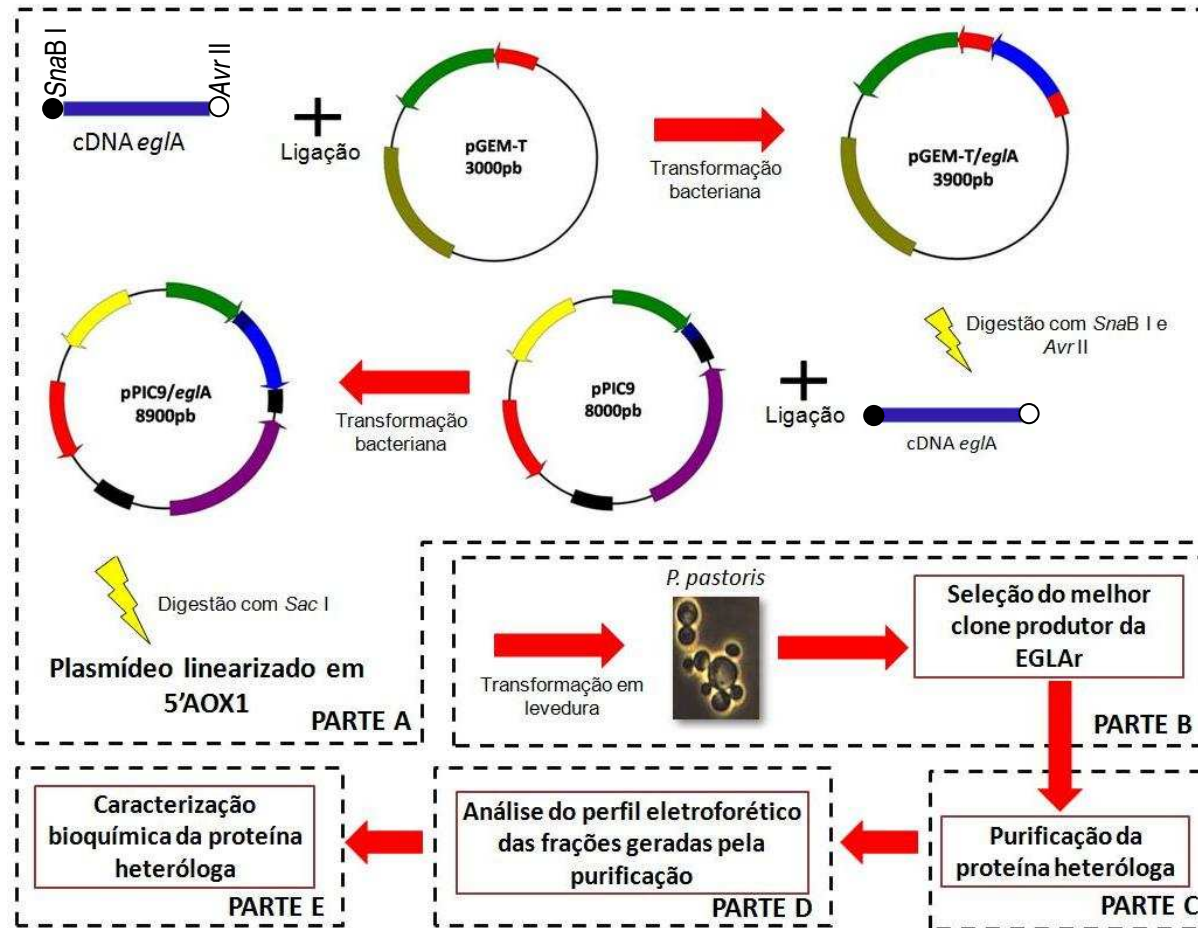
SnaB I

Avr II

cDNA eglA

Ligação

pGEM-T
3000pb

Transformação bacteriana

pGEM-T/eglA
3900pb

Digestão com SnaB I e Avr II

pPIC9/eglA
8900pb

Transformação bacteriana

pPIC9
8000pb

Ligação

cDNA eglA

Digestão com Sac I

Plasmídeo linearizado em 5'AOX1

PARTE A

P. pastoris

Transformação em levedura

Seleção do melhor clone produtor da EGLAr

PARTE B

Caracterização bioquímica da proteína heteróloga

PARTE E

Análise do perfil eletroforético das frações geradas pela purificação

PARTE D

Purificação da proteína heteróloga

PARTE C